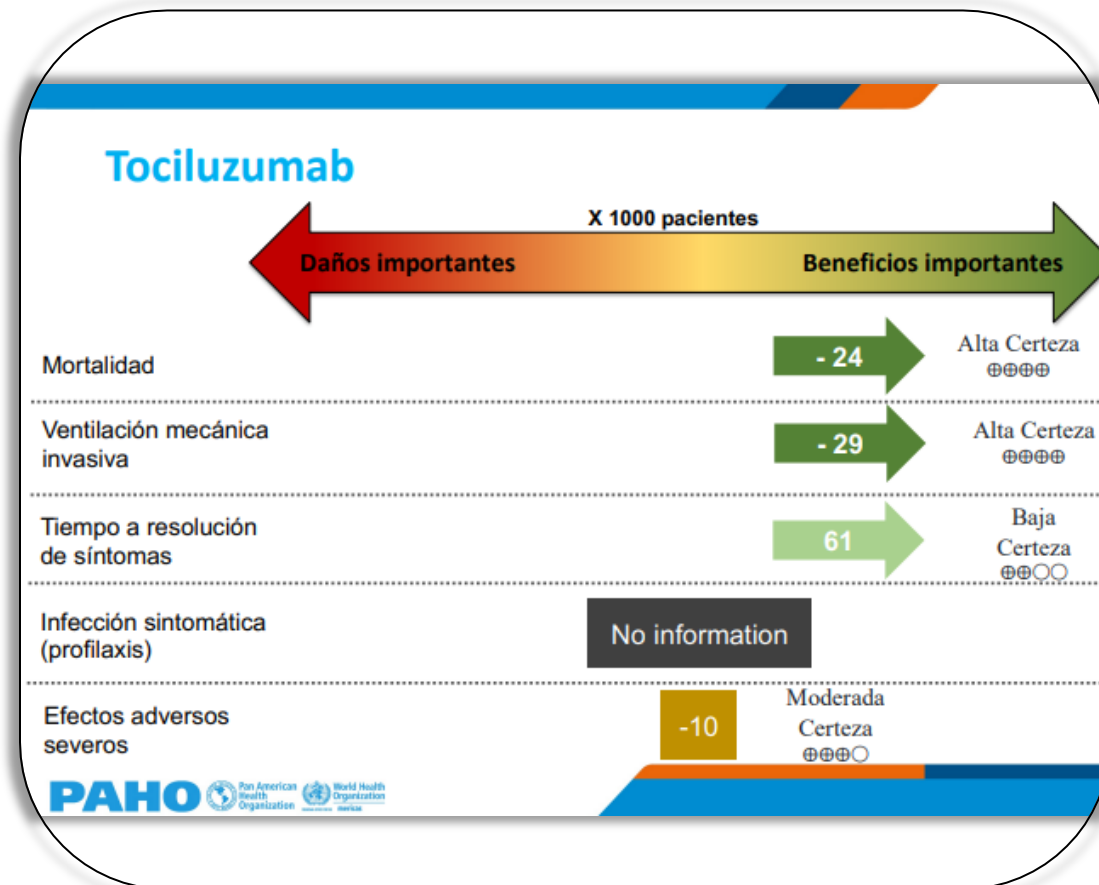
Tociluzumab

X 1000 pacientes

Daños importantes

Beneficios importantes

Mortalidad

- 24

Alta Certeza
⊕⊕⊕⊕

Ventilación mecánica invasiva

- 29

Alta Certeza
⊕⊕⊕⊕

Tiempo a resolución de síntomas

61

Baja Certeza
⊕⊕◯◯

Infección sintomática (profilaxis)

No information

Efectos adversos severos

-10

Moderada Certeza
⊕⊕⊕◯

PAHO Pan American Health Organization World Health Organization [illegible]